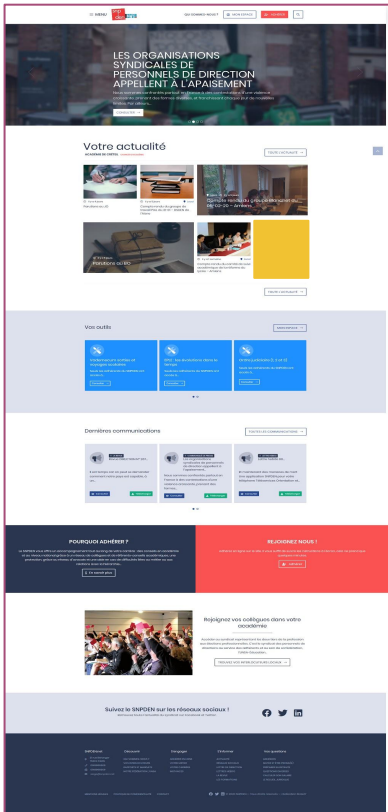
MENU

QUI SOMMES-NOUS ?

ESPACE ADHÉRENT

ADHÉRER

LES ORGANISATIONS SYNDICALES DE PERSONNELS DE DIRECTION APPELLENT À L'APAISEMENT

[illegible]

CONSULTER

Votre actualité

ACADÉMIE DE CRÉTEIL

TOUTE L'ACTUALITÉ

Parutions au BO

Compte-rendu du groupe de travail du 29 juin 2021

Compte rendu du groupe Management du 26-03-2021 - Amiens

Parutions au BO

Compte-rendu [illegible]

TOUTE L'ACTUALITÉ

Vos outils

VOIR LES OUTILS

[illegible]

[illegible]

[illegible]

Dernières communications

TOUTES LES COMMUNICATIONS

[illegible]

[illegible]

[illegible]

POURQUOI ADHÉRER ?

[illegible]

REJOIGNEZ-NOUS !

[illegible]

ADHÉRER

Rejoignez vos collègues dans votre académie

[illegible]

TROUVEZ VOS INTERLOCUTEURS LOCAUX

Suivez le SNPDEN sur les réseaux sociaux !

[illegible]

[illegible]